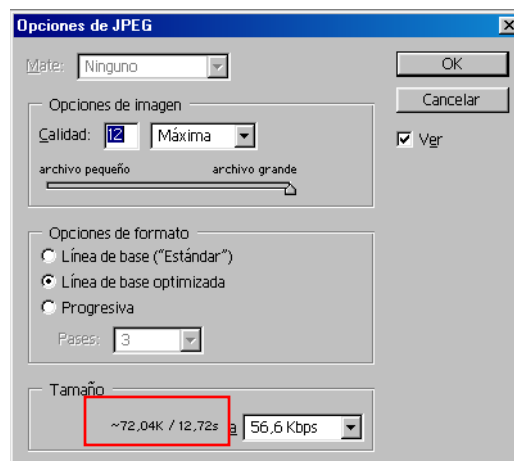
Opciones de JPEG

Mate: Ninguno

Opciones de imagen

Calidad: 12 Máxima

archivo pequeño archivo grande

Opciones de formato

Línea de base ("Estándar")

Línea de base optimizada

Progresiva

Pases: 3

Tamaño

~72,04K / 12,72s a 56,6 Kbps

OK

Cancelar

Ver